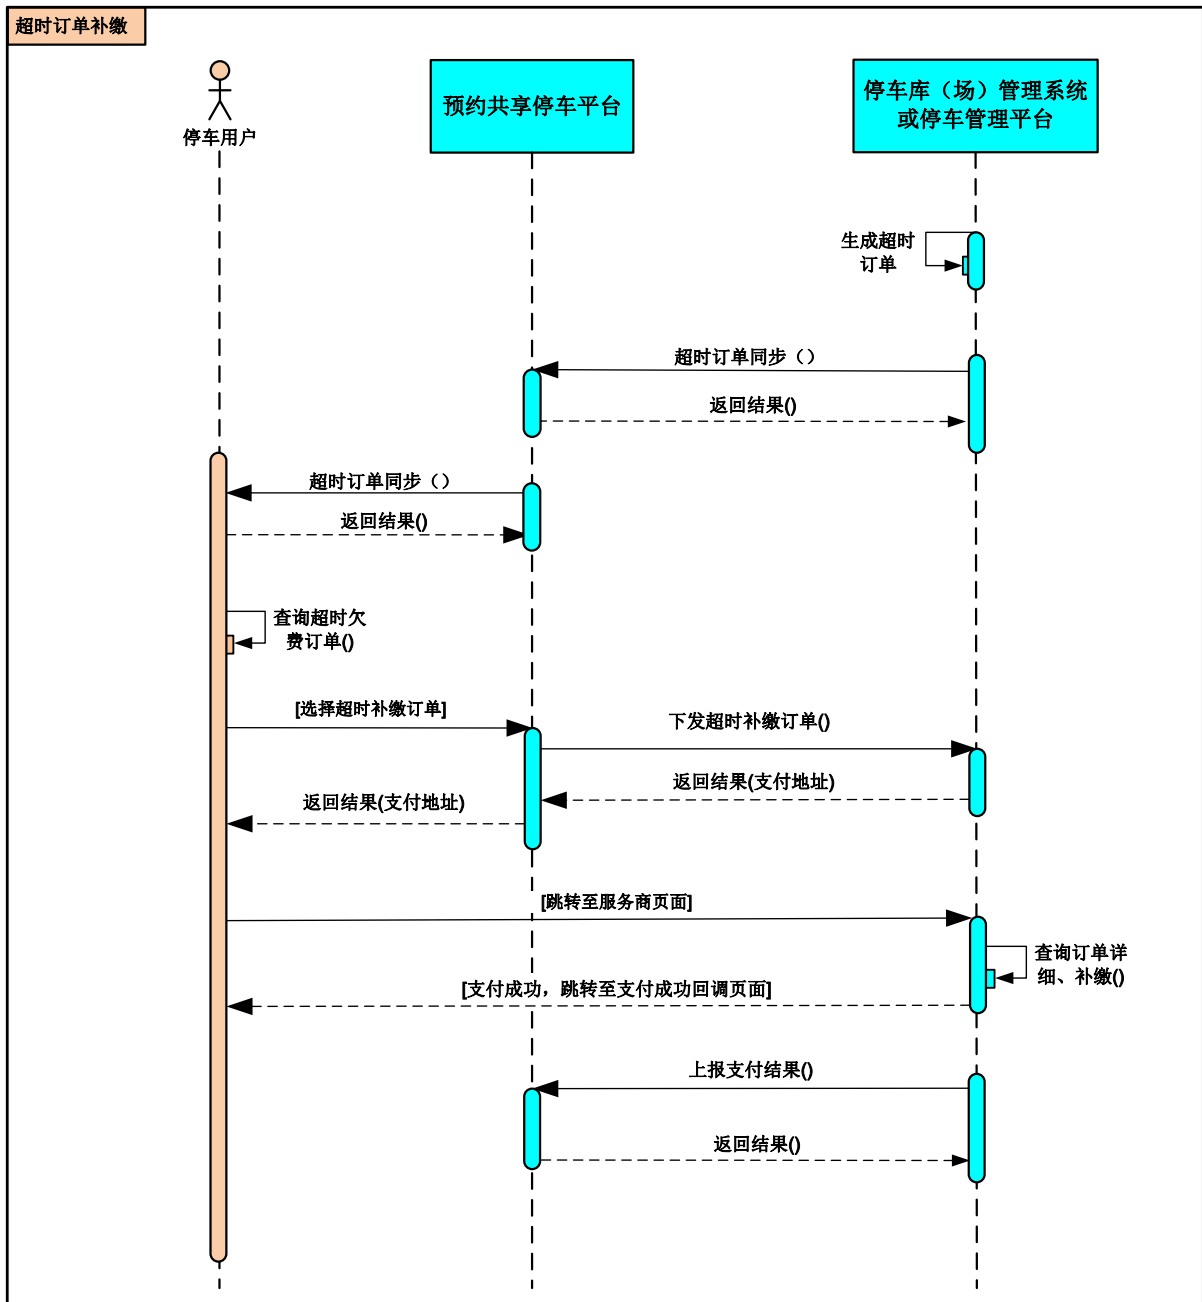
超时订单补缴

停车用户

预约共享停车平台

停车库（场）管理系统或停车管理平台

生成超时订单

超时订单同步（）

返回结果()

超时订单同步（）

返回结果()

查询超时欠费订单()

[选择超时补缴订单]

下发超时补缴订单()

返回结果(支付地址)

返回结果(支付地址)

[跳转至服务商页面]

查询订单详细、补缴()

[支付成功，跳转至支付成功回调页面]

上报支付结果()

返回结果()